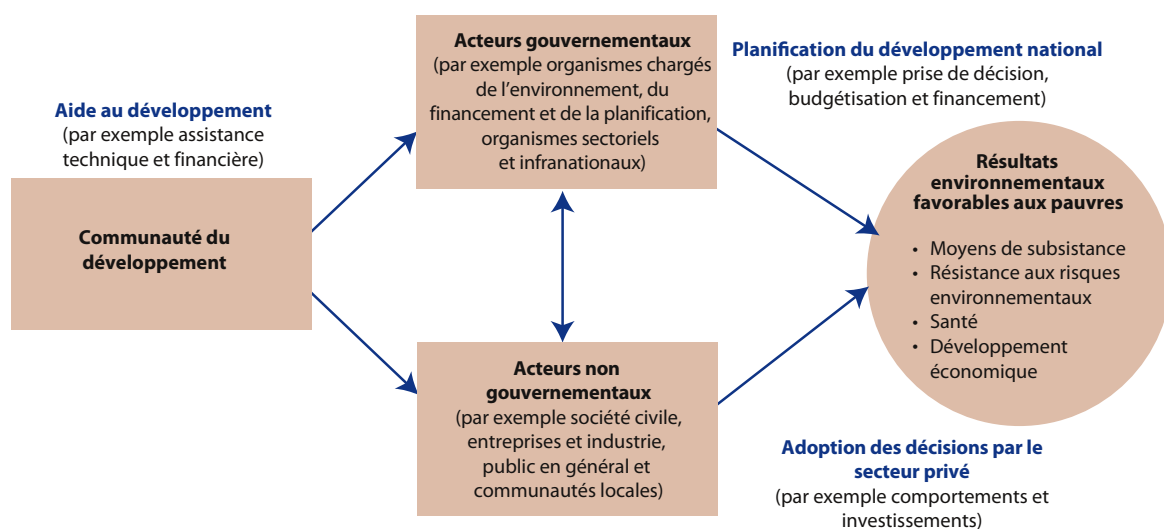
Aide au développement
(par exemple assistance technique et financière)

Communauté du développement

Acteurs gouvernementaux
(par exemple organismes chargés de l'environnement, du financement et de la planification, organismes sectoriels et infranationaux)

Planification du développement national
(par exemple prise de décision, budgétisation et financement)

Résultats environnementaux favorables aux pauvres
• Moyens de subsistance
• Résistance aux risques environnementaux
• Santé
• Développement économique

Acteurs non gouvernementaux
(par exemple société civile, entreprises et industrie, public en général et communautés locales)

Adoption des décisions par le secteur privé
(par exemple comportements et investissements)